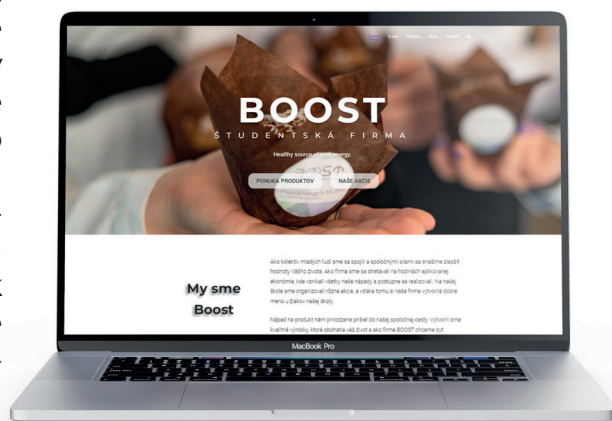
BOOST

ŠTUDENTSKÁ FIRMA

Healthy source of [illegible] energy.

PONUKA PRODUKTOV

NAŠE AKCIE

My sme Boost

Ako kolektív mladých ľudí sme sa spojili a spoločnými silami sa snažíme zlepšiť hodnoty Vášho života. Ako firma sme sa stretávali na hodinách aplikovanej ekonómie, kde vznikli všetky naše nápady a postupne sa realizovali. Na našej škole sme organizovali rôzne akcie, a vďaka tomu si naša firma vytvorila dobré meno u žiakov našej školy.

Nápad na produkt nám prirodzene prišiel do našej spoločnej cesty. Vytvorili sme kvalitné výrobky, ktoré obohatia váš život a ako firma BOOST chceme byť

MacBook Pro